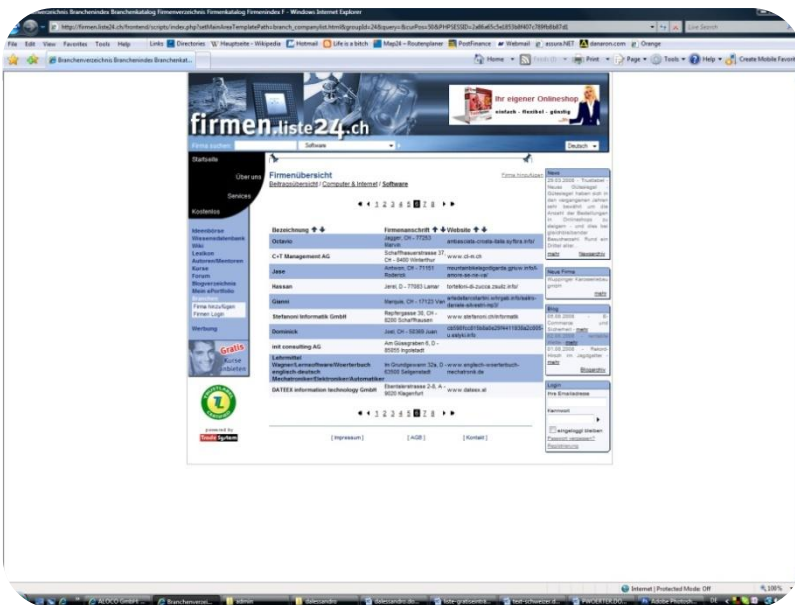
Branchenverzeichnis Branchenindex Branchenkatalog Firmenverzeichnis Firmenkatalog Firmenindex F - Windows Internet Explorer

http://firmen.liste24.ch/frontend/scripts/index.php?setMainAreaTemplatePath=branch_companylist.html&groupId=24&query=&curPos=50&PHPSESSID=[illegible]

Live Search

File Edit View Favorites Tools Help Links Directories Hauptseite - Wikipedia Hotmail Life is a bitch Map24 - Routenplaner PostFinance Webmail assura.NET danaron.com Orange

Branchenverzeichnis Branchenindex Branchenkat...

Home Feeds Print Page Tools Help Create Mobile Favorite

firmen.liste24.ch

Ihr eigener Onlineshop
einfach · flexibel · günstig

Firma suchen Software Deutsch

Startseite
Über uns
Services
Kontaktos

Firmenübersicht
Beitragsübersicht / Computer & Internet / Software

Firma hinzufügen

◄◄ 1 2 3 4 5 6 7 8 ► ►

| Bezeichnung | Firmenanschrift | Website |
|---|---|---|
| Octavio | Jagger, CH - 77253 Marvik | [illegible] |
| C+T Management AG | Schaffhauserstrasse 37, CH - 8400 Winterthur | www.ct-m.ch |
| Jase | Antwon, CH - 77151 Roderick | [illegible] |
| Hassan | Jerel, D - 77003 Lamar | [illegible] |
| Gianni | Marquis, CH - 17123 Van | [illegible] |
| Stefanoni Informatik GmbH | Reptergasse 36, CH - 8200 Schaffhausen | www.stefanoni.ch/informatik |
| Dominick | Joel, CH - 56369 Juan | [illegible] |
| imt consulting AG | Am Güssgraben 6, D - 85055 Ingolstadt | |
| Lehrmittel Wagner/Lernsoftware/Woerterbuch englisch-deutsch Mechatroniker/Elektroniker/Automatiker | Im Grundgewann 32a, D - 63500 Seligenstadt | www.englisch-woerterbuch-mechatronik.de |
| DATEEX information technology GmbH | Ebentalerstrasse 2-8, A - 9020 Klagenfurt | www.dateex.at |

◄◄ 1 2 3 4 5 6 7 8 ► ►

[ Impressum ] [ AGB ] [ Kontakt ]

Stellenbörse
Wissensdatenbank
Wiki
Lexikon
Autoren/Mentoren
Kurse
Forum
Blogverzeichnis
Mein ePortfolio
Branchen
Firma hinzufügen
Firmen Login
Werbung

Gratis Kurse anbieten

powered by Tradesystem

News
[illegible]
mehr Newsarchiv

Neue Firma
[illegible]
mehr

Blog
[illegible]
Blogarchiv

Login
Ihre Emailadresse
Kennwort
eingeloggt bleiben
Passwort vergessen?
Registrierung

Internet | Protected Mode: Off 100%